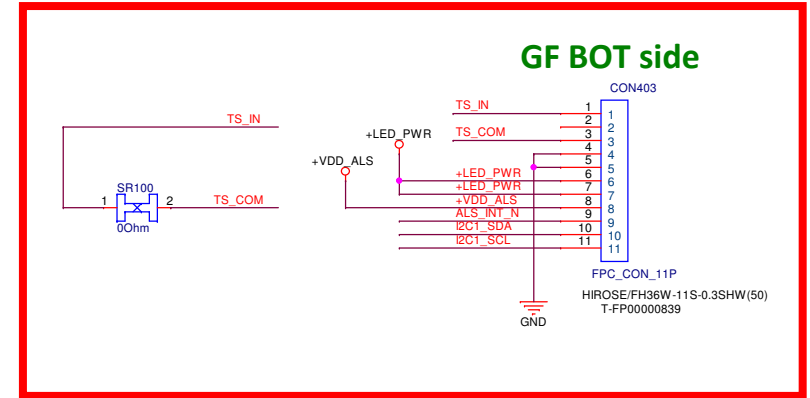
GF BOT side

CON403

TS_IN
TS_COM
+LED_PWR
+VDD_ALS
SR100
1
2
0Ohm
TS_IN
TS_COM
+LED_PWR
+LED_PWR
+VDD_ALS
ALS_INT_N
I2C1_SDA
I2C1_SCL
1
2
3
4
5
6
7
8
9
10
11
1
2
3
4
5
6
7
8
9
10
11
GND
FPC_CON_11P
HIROSE/FH36W-11S-0.3SHW(50)
T-FP00000839